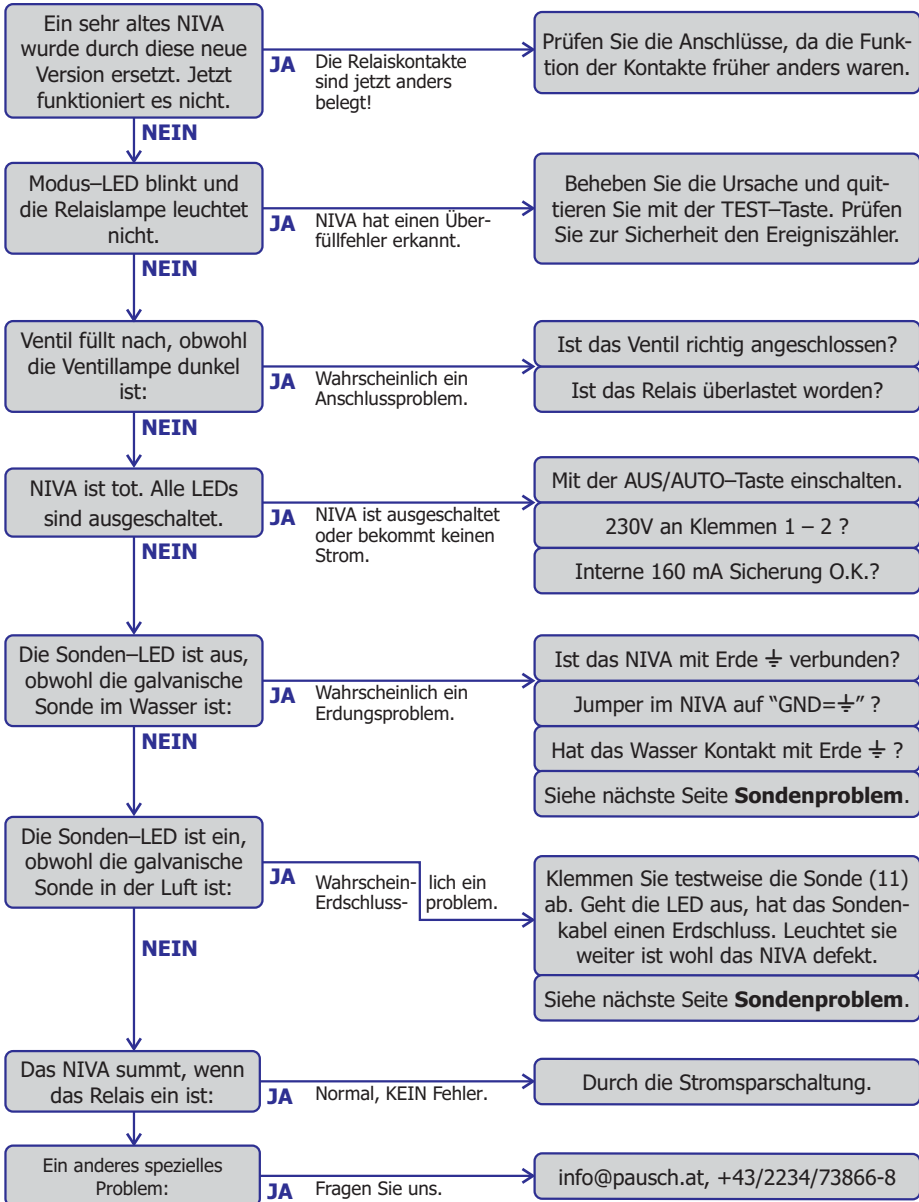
Ein sehr altes NIVA wurde durch diese neue Version ersetzt. Jetzt funktioniert es nicht.

JA

Die Relaiskontakte sind jetzt anders belegt!

Prüfen Sie die Anschlüsse, da die Funktion der Kontakte früher anders waren.

NEIN

Modus–LED blinkt und die Relaislampe leuchtet nicht.

JA

NIVA hat einen Überfüllfehler erkannt.

Beheben Sie die Ursache und quittieren Sie mit der TEST–Taste. Prüfen Sie zur Sicherheit den Ereigniszähler.

NEIN

Ventil füllt nach, obwohl die Ventillampe dunkel ist:

JA

Wahrscheinlich ein Anschlussproblem.

Ist das Ventil richtig angeschlossen?

Ist das Relais überlastet worden?

NEIN

NIVA ist tot. Alle LEDs sind ausgeschaltet.

JA

NIVA ist ausgeschaltet oder bekommt keinen Strom.

Mit der AUS/AUTO–Taste einschalten.

230V an Klemmen 1 – 2 ?

Interne 160 mA Sicherung O.K.?

NEIN

Die Sonden–LED ist aus, obwohl die galvanische Sonde im Wasser ist:

JA

Wahrscheinlich ein Erdungsproblem.

Ist das NIVA mit Erde ⏚ verbunden?

Jumper im NIVA auf "GND=⏚" ?

Hat das Wasser Kontakt mit Erde ⏚ ?

Siehe nächste Seite **Sondenproblem**.

NEIN

Die Sonden–LED ist ein, obwohl die galvanische Sonde in der Luft ist:

JA

Wahrschein- Erdschluss- lich ein problem.

Klemmen Sie testweise die Sonde (11) ab. Geht die LED aus, hat das Sondenkabel einen Erdschluss. Leuchtet sie weiter ist wohl das NIVA defekt.

Siehe nächste Seite **Sondenproblem**.

NEIN

Das NIVA summt, wenn das Relais ein ist:

JA

Normal, KEIN Fehler.

Durch die Stromsparschaltung.

Ein anderes spezielles Problem:

JA

Fragen Sie uns.

info@pausch.at, +43/2234/73866-8